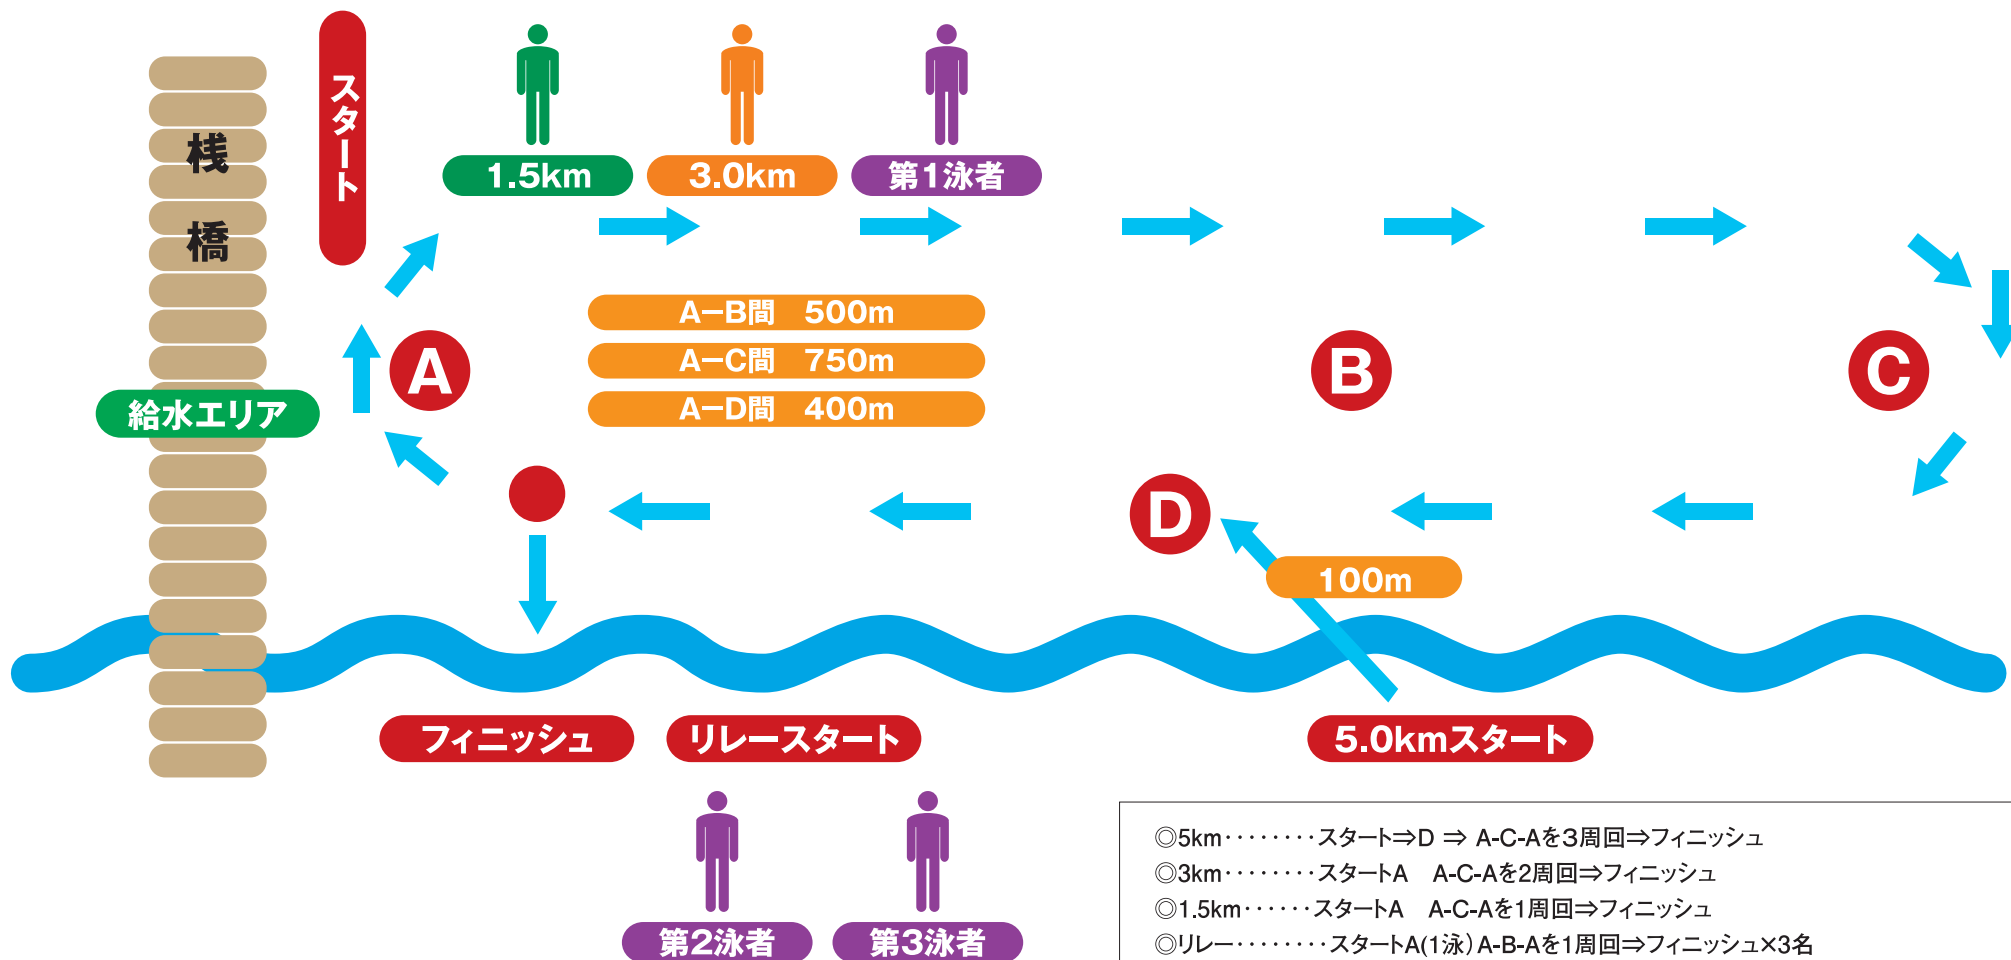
桟
橋

スタート

1.5km
3.0km
第1泳者

A−B間 500m
A−C間 750m
A−D間 400m

A
B
C
D

給水エリア

100m

フィニッシュ
リレースタート
5.0kmスタート

第2泳者
第3泳者

◎5km・・・・・・・・スタート⇒D ⇒ A-C-Aを3周回⇒フィニッシュ
◎3km・・・・・・・・スタートA A-C-Aを2周回⇒フィニッシュ
◎1.5km・・・・・・スタートA A-C-Aを1周回⇒フィニッシュ
◎リレー・・・・・・・・スタートA(1泳) A-B-Aを1周回⇒フィニッシュ×3名